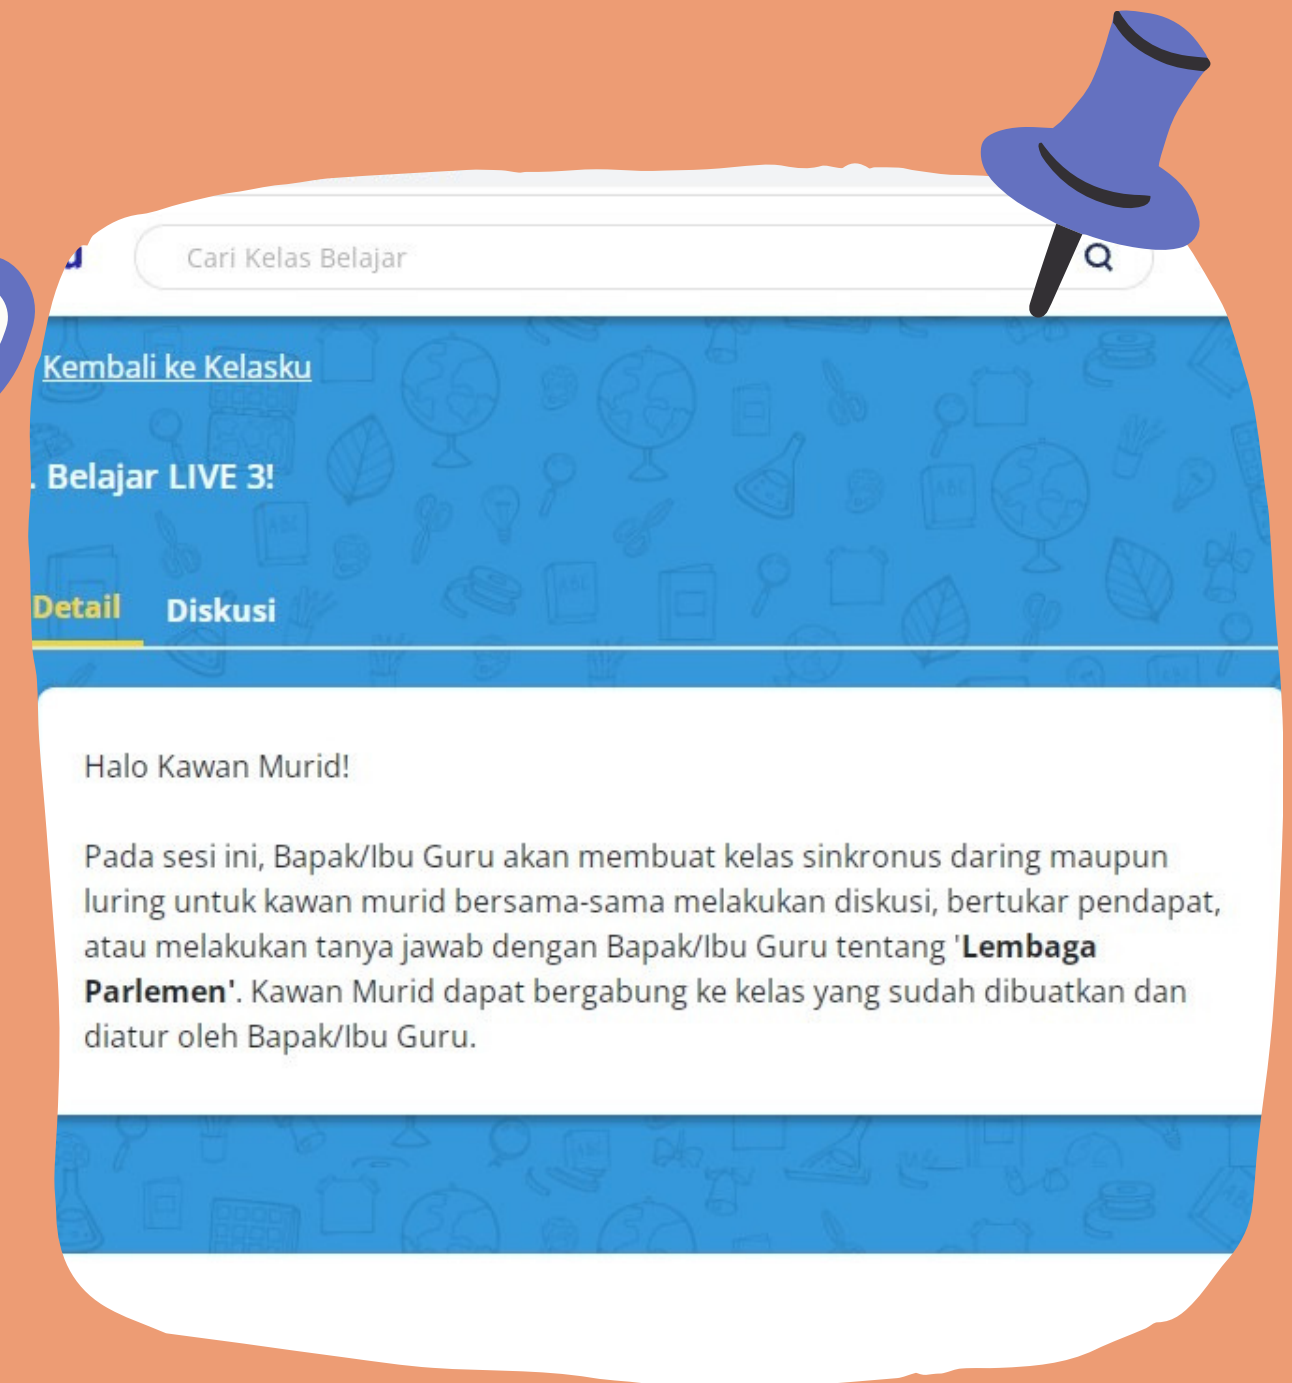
Cari Kelas Belajar

Kembali ke Kelasku

. Belajar LIVE 3!

Detail Diskusi

Halo Kawan Murid!

Pada sesi ini, Bapak/Ibu Guru akan membuat kelas sinkronus daring maupun luring untuk kawan murid bersama-sama melakukan diskusi, bertukar pendapat, atau melakukan tanya jawab dengan Bapak/Ibu Guru tentang '**Lembaga Parlemen**'. Kawan Murid dapat bergabung ke kelas yang sudah dibuatkan dan diatur oleh Bapak/Ibu Guru.